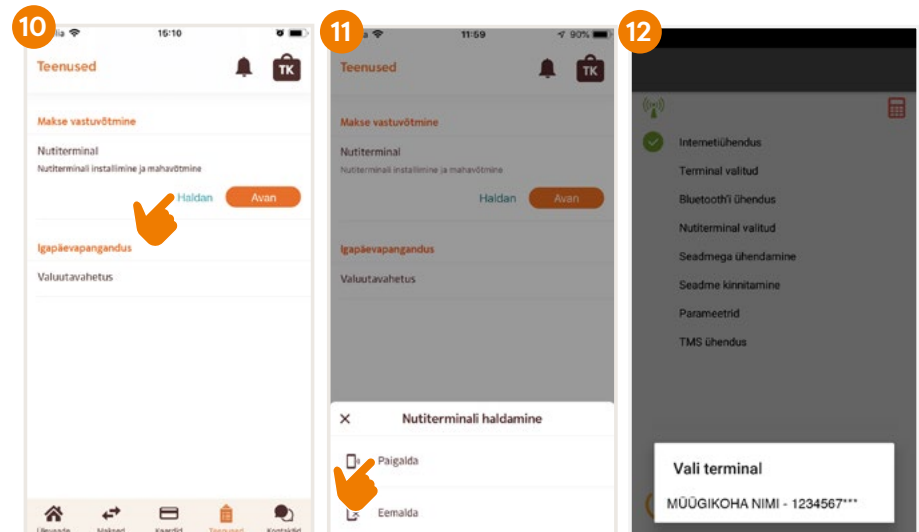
10

lia 15:10

Teenused

TK

Makse vastuvõtmine

Nutiterminal

Nutiterminali installimine ja mahavõtmine

Haldan

Avan

Igapäevapangandus

Valuutavahetus

Ülevaade Maksed Kaardid Teenused Kontaktid

11

a 11:59 90%

Teenused

TK

Makse vastuvõtmine

Nutiterminal

Nutiterminali installimine ja mahavõtmine

Haldan

Avan

Igapäevapangandus

Valuutavahetus

× Nutiterminali haldamine

Paigalda

Eemalda

12

Interneti ühendus

Terminal valitud

Bluetooth'i ühendus

Nutiterminal valitud

Seadmega ühendamine

Seadme kinnitamine

Parameetrid

TMS ühendus

Vali terminal

MÜÜGIKOHA NIMI - 1234567***